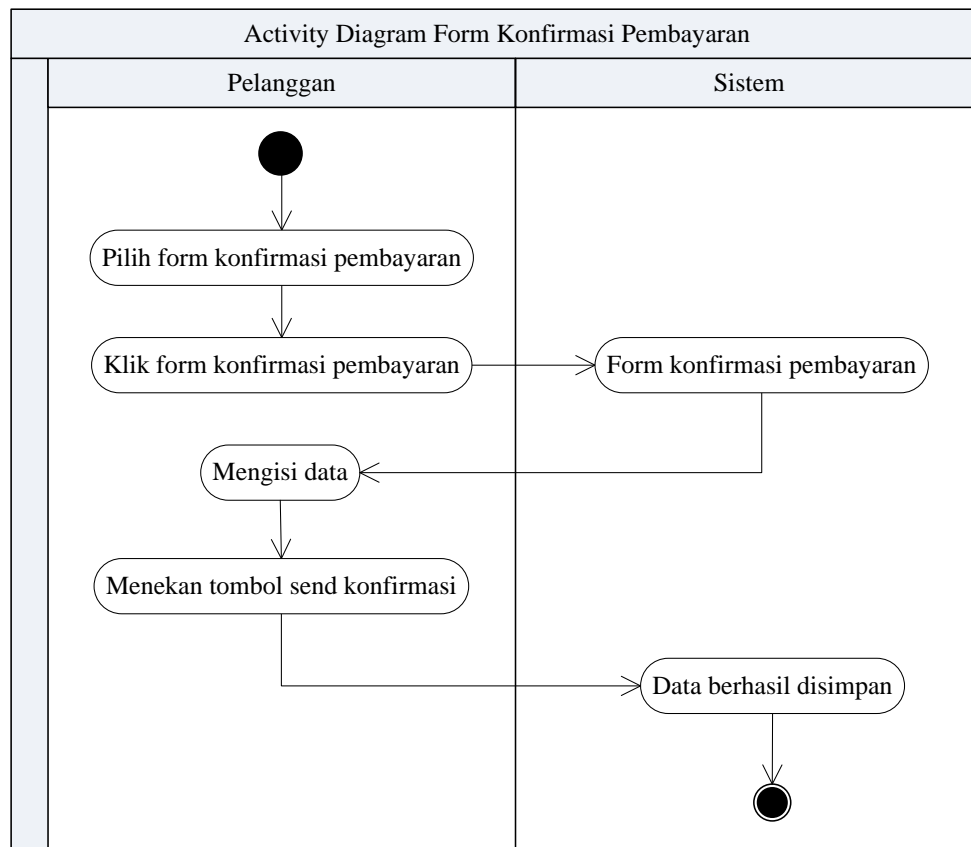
Activity Diagram Form Konfirmasi Pembayaran

Pelanggan

Sistem

Pilih form konfirmasi pembayaran

Klik form konfirmasi pembayaran

Form konfirmasi pembayaran

Mengisi data

Menekan tombol send konfirmasi

Data berhasil disimpan